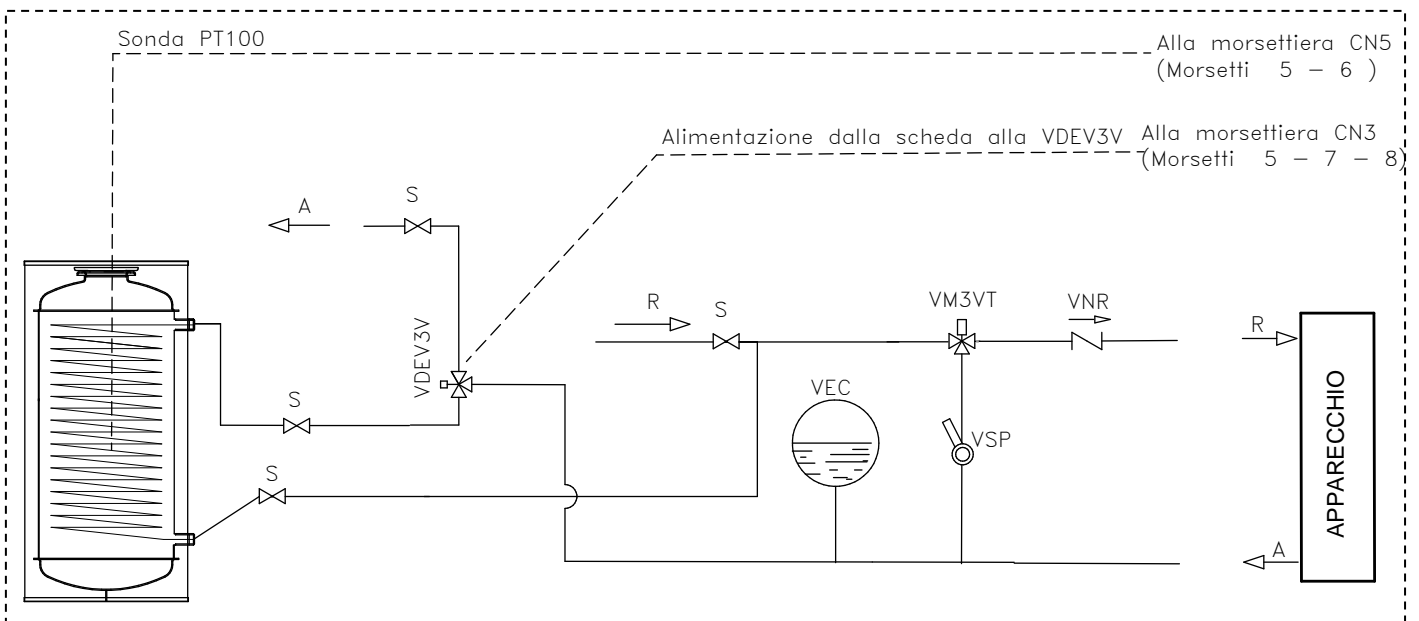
Sonda PT100

Alla morsettiera CN5
(Morsetti 5 – 6 )

Alimentazione dalla scheda alla VDEV3V

Alla morsettiera CN3
(Morsetti 5 – 7 – 8)

A

S

S

VDEV3V

S

R

S

VM3VT

VNR

R

VEC

VSP

APPARECCHIO

A